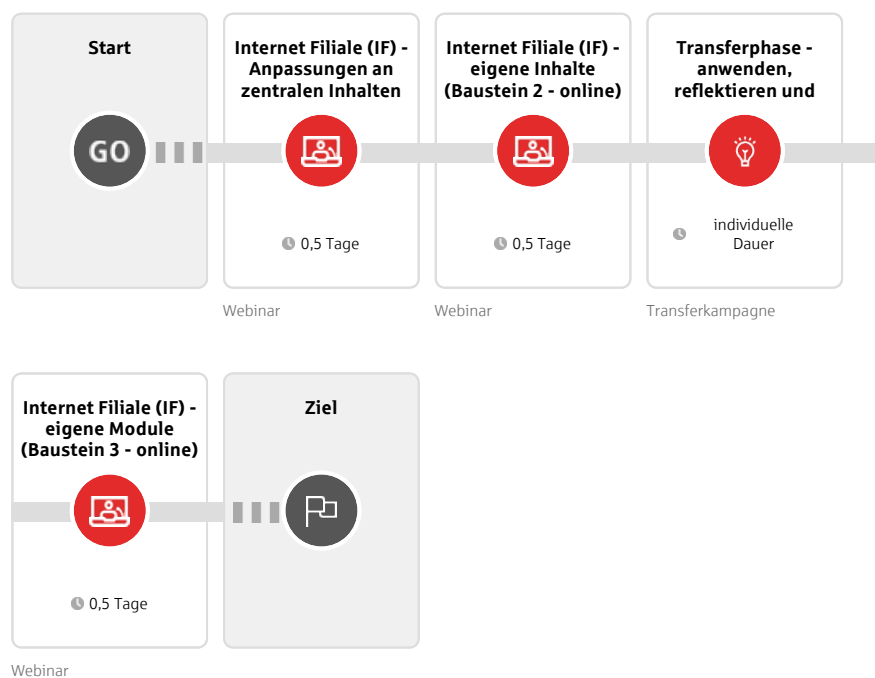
Start

GO

Internet Filiale (IF) - Anpassungen an zentralen Inhalten

0,5 Tage

Webinar

Internet Filiale (IF) - eigene Inhalte (Baustein 2 - online)

0,5 Tage

Webinar

Transferphase - anwenden, reflektieren und

individuelle Dauer

Transferkampagne

Internet Filiale (IF) - eigene Module (Baustein 3 - online)

0,5 Tage

Webinar

Ziel